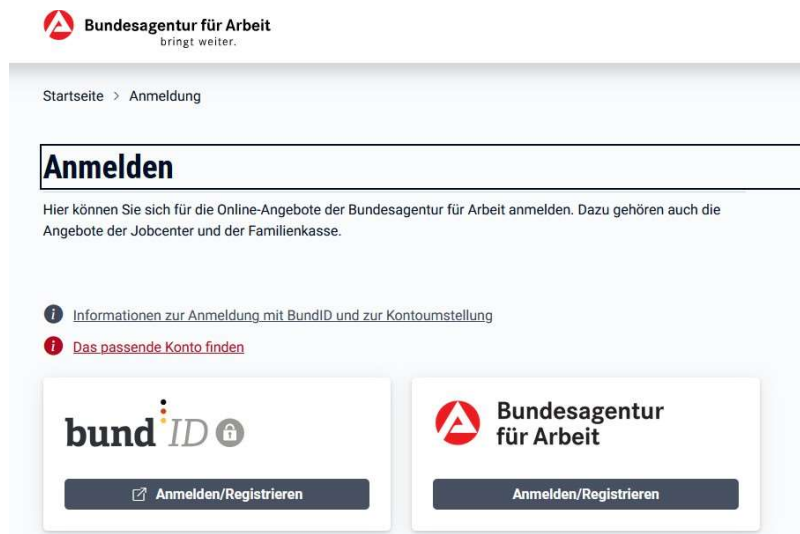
Bundesagentur für Arbeit
bringt weiter.

Startseite > Anmeldung

Anmelden

Hier können Sie sich für die Online-Angebote der Bundesagentur für Arbeit anmelden. Dazu gehören auch die Angebote der Jobcenter und der Familienkasse.

Informationen zur Anmeldung mit BundID und zur Kontoumstellung

Das passende Konto finden

bund ID

Anmelden/Registrieren

Bundesagentur für Arbeit

Anmelden/Registrieren